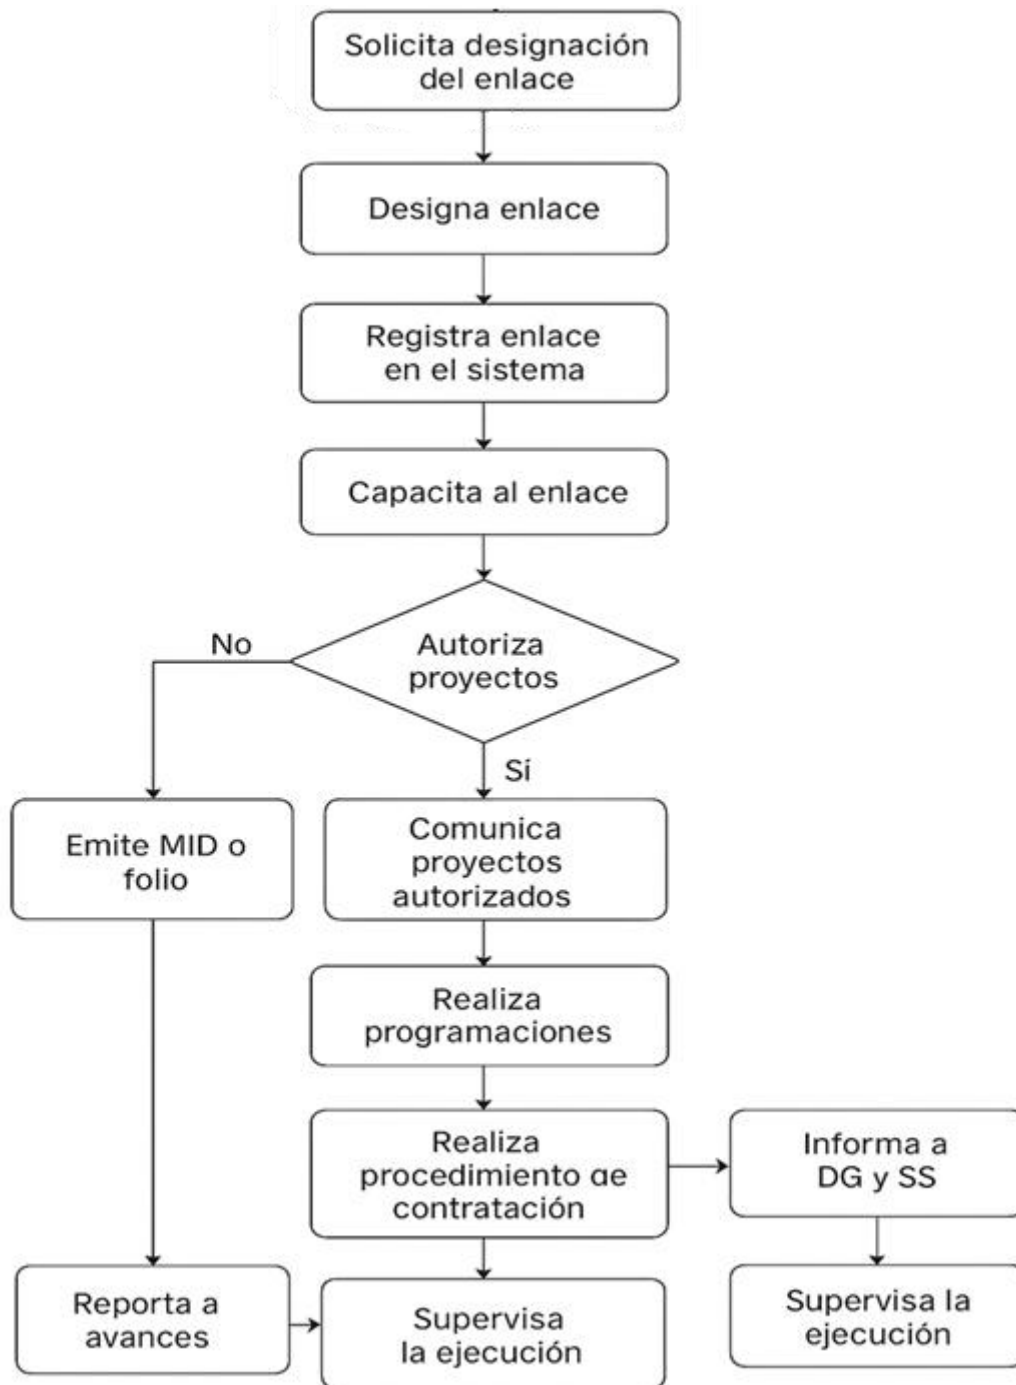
Solicita designación del enlace

Designa enlace

Registra enlace en el sistema

Capacita al enlace

Autoriza proyectos

No

Sí

Emite MID o folio

Comunica proyectos autorizados

Realiza programaciones

Realiza procedimiento de contratación

Informa a DG y SS

Reporta a avances

Supervisa la ejecución

Supervisa la ejecución